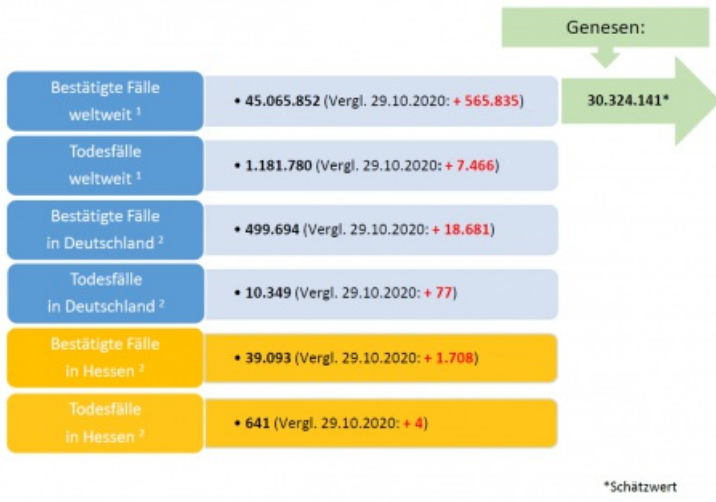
Genesen:

Bestätigte Fälle weltweit ¹

• 45.065.852 (Vergl. 29.10.2020: + 565.835)

30.324.141*

Todesfälle weltweit ¹

• 1.181.780 (Vergl. 29.10.2020: + 7.466)

Bestätigte Fälle in Deutschland ²

• 499.694 (Vergl. 29.10.2020: + 18.681)

Todesfälle in Deutschland ²

• 10.349 (Vergl. 29.10.2020: + 77)

Bestätigte Fälle in Hessen ²

• 39.093 (Vergl. 29.10.2020: + 1.708)

Todesfälle in Hessen ²

• 641 (Vergl. 29.10.2020: + 4)

*Schätzwert